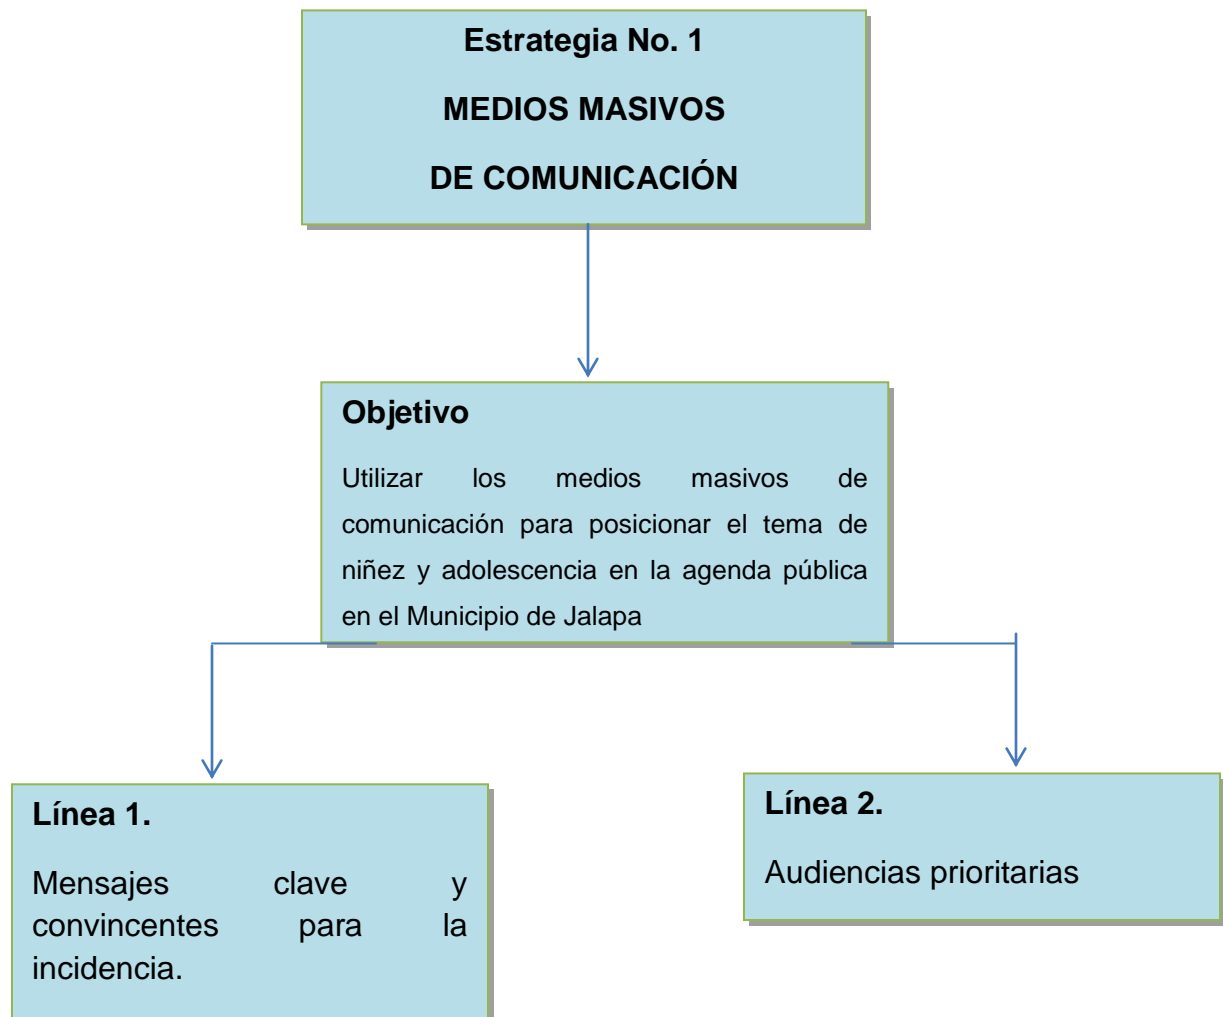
Estrategia No. 1

MEDIOS MASIVOS

DE COMUNICACIÓN

Objetivo

Utilizar los medios masivos de comunicación para posicionar el tema de niñez y adolescencia en la agenda pública en el Municipio de Jalapa

Línea 1.

Mensajes clave y convincentes para la incidencia.

Línea 2.

Audiencias prioritarias